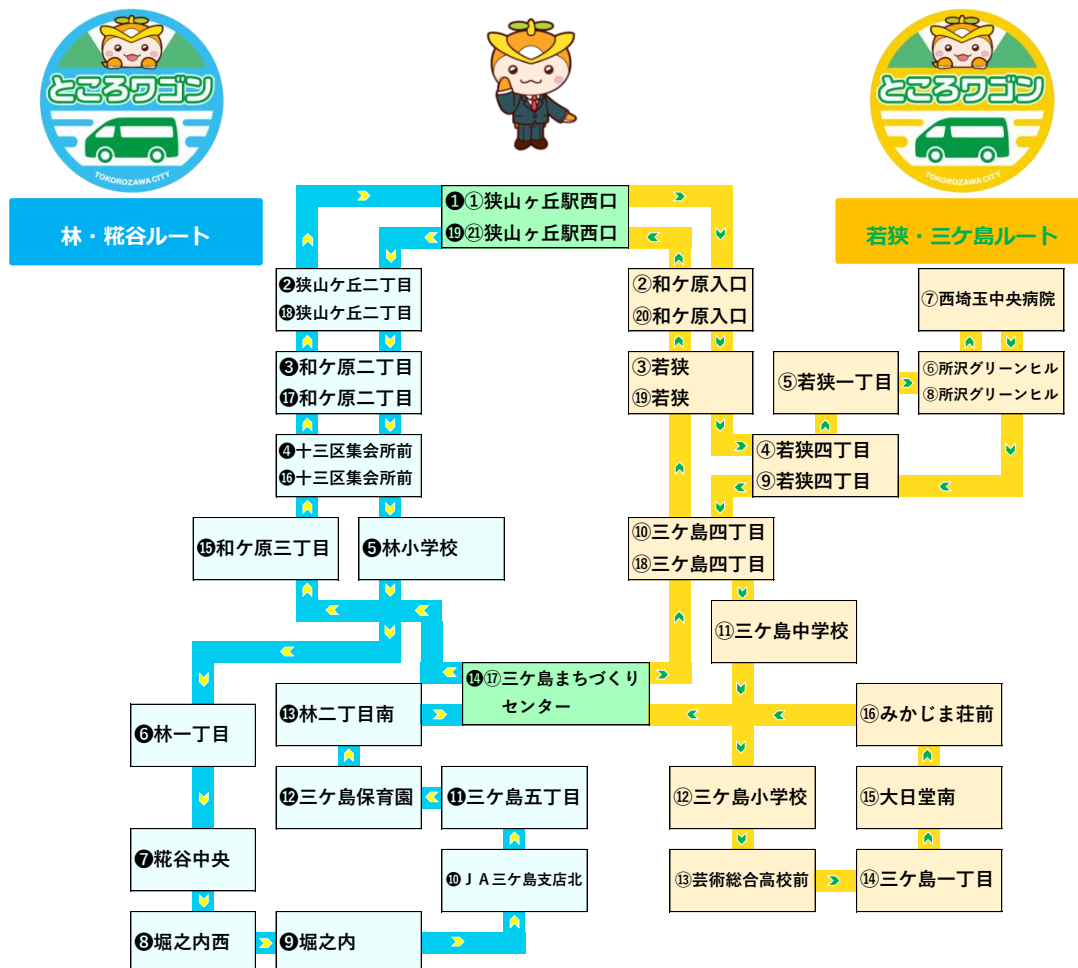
ところワゴン
TOKOROZAWA CITY

ところワゴン
TOKOROZAWA CITY

林・糀谷ルート

若狭・三ケ島ルート

❶①狭山ヶ丘駅西口
⓳㉑狭山ヶ丘駅西口

❷狭山ケ丘二丁目
⓲狭山ケ丘二丁目

❸和ケ原二丁目
⓱和ケ原二丁目

❹十三区集会所前
⓰十三区集会所前

⓯和ケ原三丁目

❺林小学校

❻林一丁目

❼糀谷中央

❽堀之内西

❾堀之内

⓭林二丁目南

⓬三ケ島保育園

⓫三ケ島五丁目

❿ＪＡ三ケ島支店北

⓮⑰三ケ島まちづくりセンター

②和ケ原入口
⑳和ケ原入口

③若狭
⑲若狭

⑦西埼玉中央病院

⑤若狭一丁目

⑥所沢グリーンヒル
⑧所沢グリーンヒル

④若狭四丁目
⑨若狭四丁目

⑩三ケ島四丁目
⑱三ケ島四丁目

⑪三ケ島中学校

⑯みかじま荘前

⑫三ケ島小学校

⑮大日堂南

⑬芸術総合高校前

⑭三ケ島一丁目